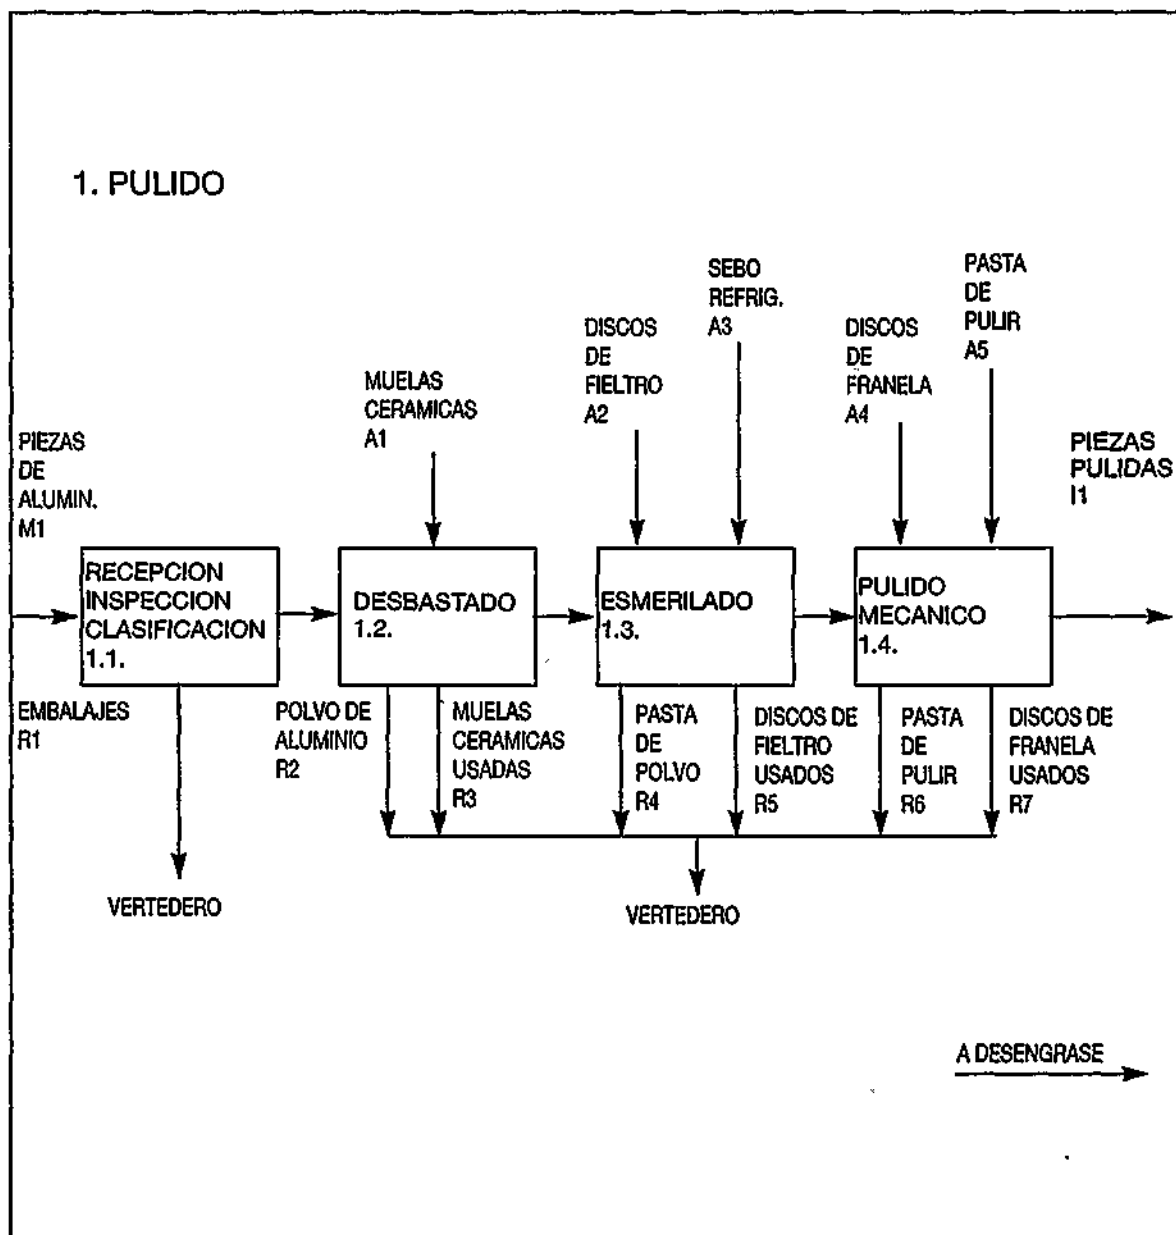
1. PULIDO

PIEZAS DE ALUMIN. M1

MUELAS CERAMICAS A1

DISCOS DE FIELTRO A2

SEBO REFRIG. A3

DISCOS DE FRANELA A4

PASTA DE PULIR A5

PIEZAS PULIDAS I1

RECEPCION INSPECCION CLASIFICACION 1.1.

DESBASTADO 1.2.

ESMERILADO 1.3.

PULIDO MECANICO 1.4.

EMBALAJES R1

POLVO DE ALUMINIO R2

MUELAS CERAMICAS USADAS R3

PASTA DE POLVO R4

DISCOS DE FIELTRO USADOS R5

PASTA DE PULIR R6

DISCOS DE FRANELA USADOS R7

VERTEDERO

VERTEDERO

A DESENGRASE